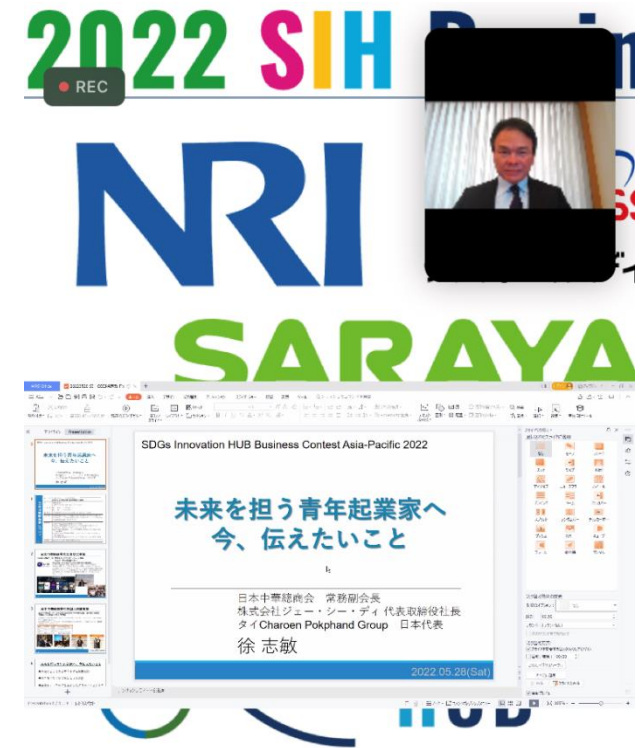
2022 SIH

REC

NRI

SARAYA

SDGs Innovation HUB Business Contest Asia-Pacific 2022

未来を担う青年起業家へ
今、伝えたいこと

日本中華總商会　常務副会長
株式会社ジェー・シー・ディ 代表取締役社長
タイCharoen Pokphand Group　日本代表
徐 志敏

2022.05.28(Sat)

HUB